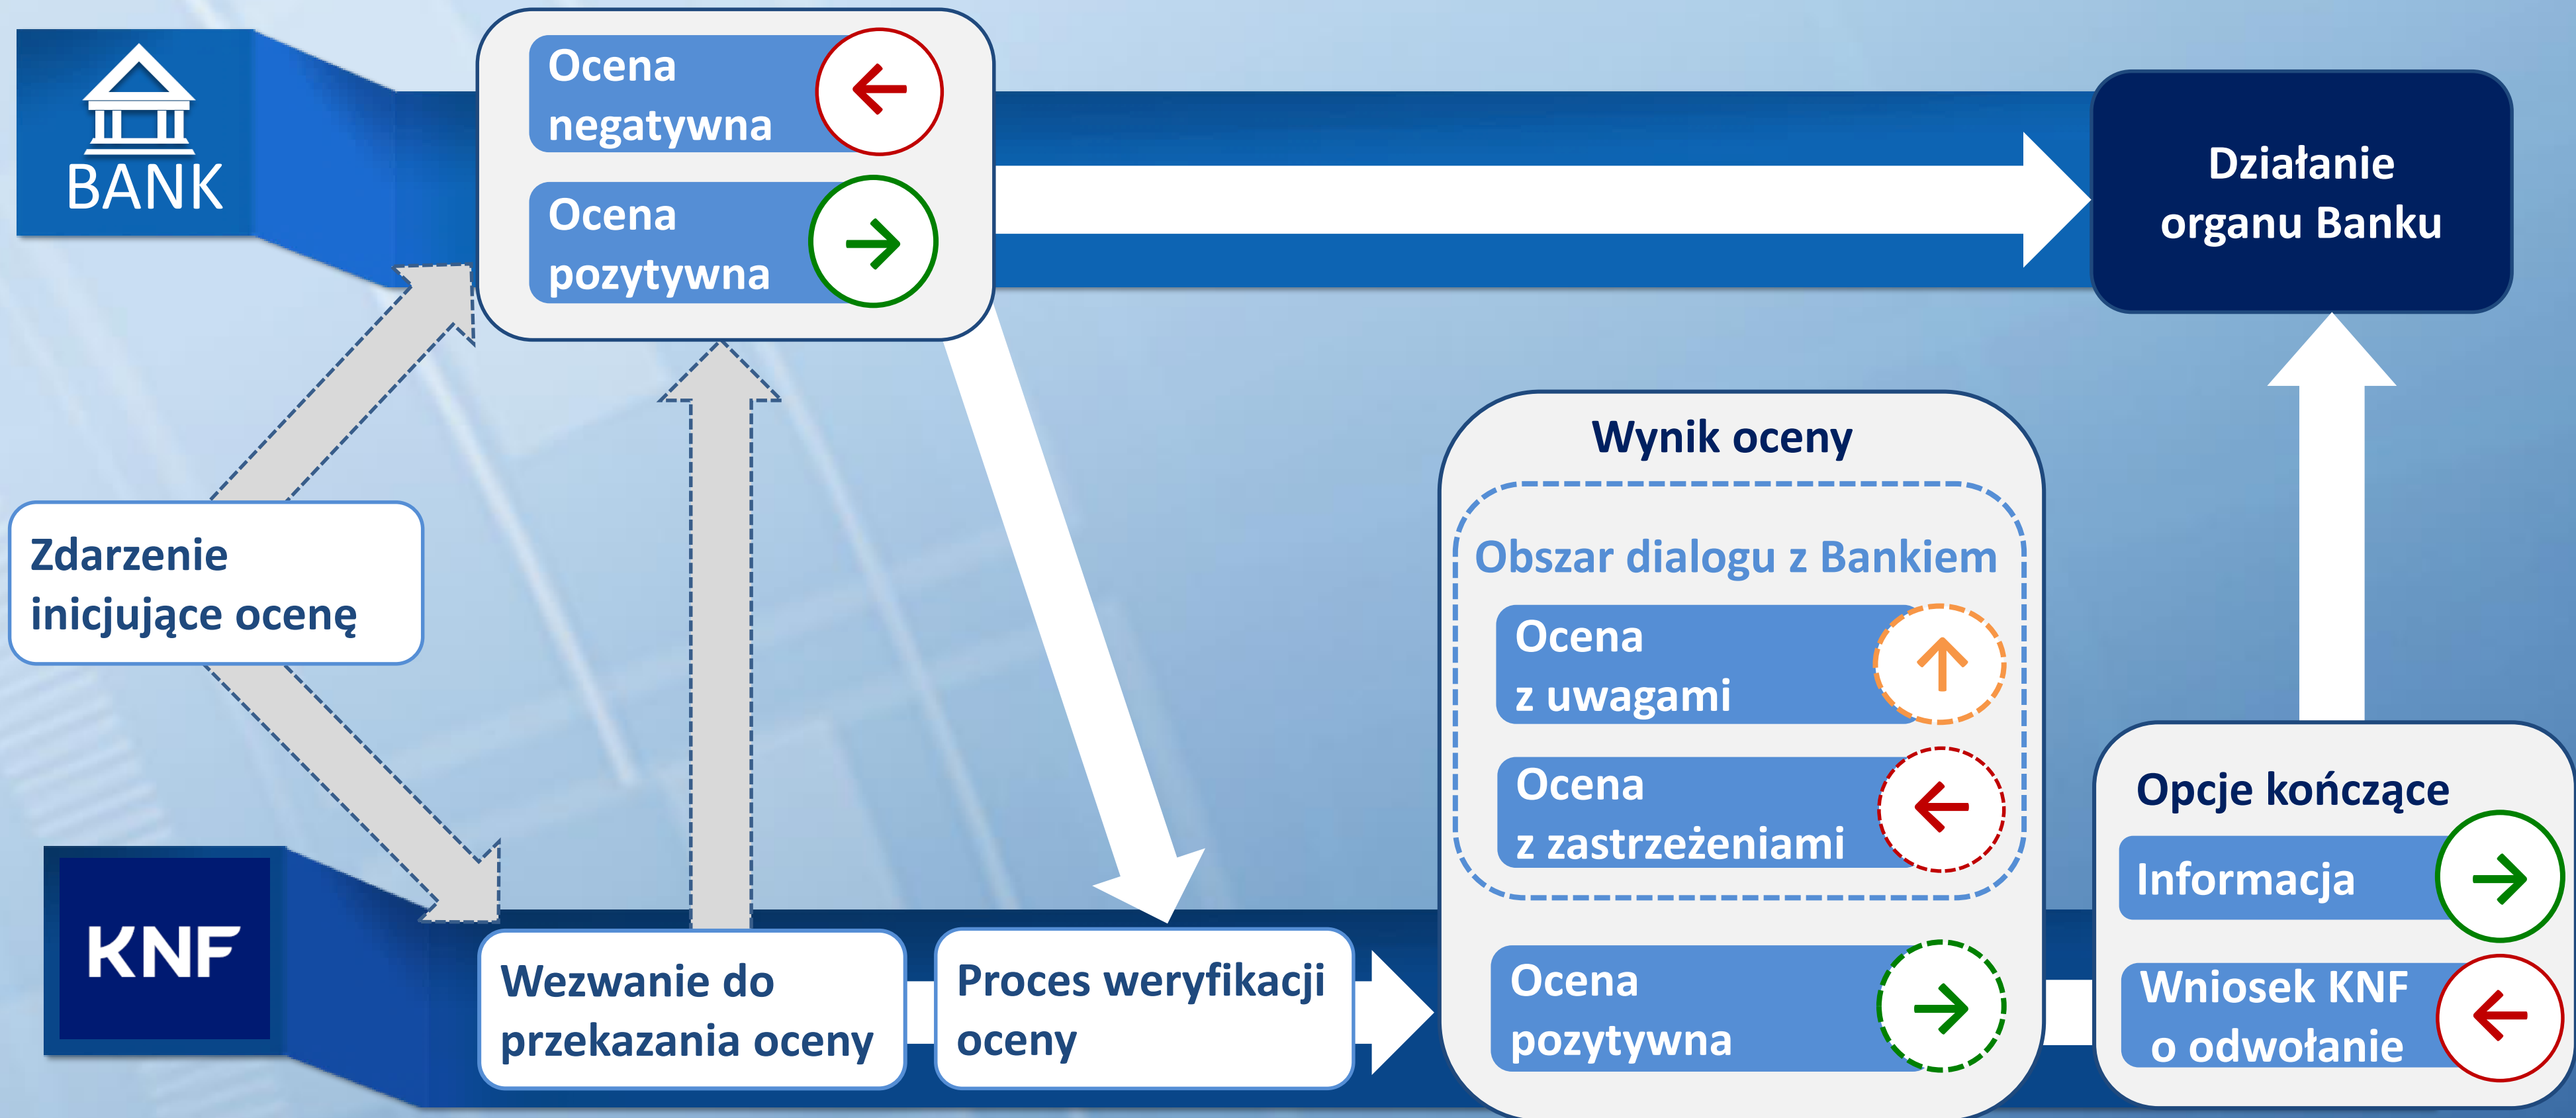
BANK

Ocena negatywna

Ocena pozytywna

Działanie organu Banku

Zdarzenie inicjujące ocenę

Wynik oceny

Obszar dialogu z Bankiem

Ocena z uwagami

Ocena z zastrzeżeniami

Ocena pozytywna

Opcje kończące

Informacja

Wniosek KNF o odwołanie

KNF

Wezwanie do przekazania oceny

Proces weryfikacji oceny